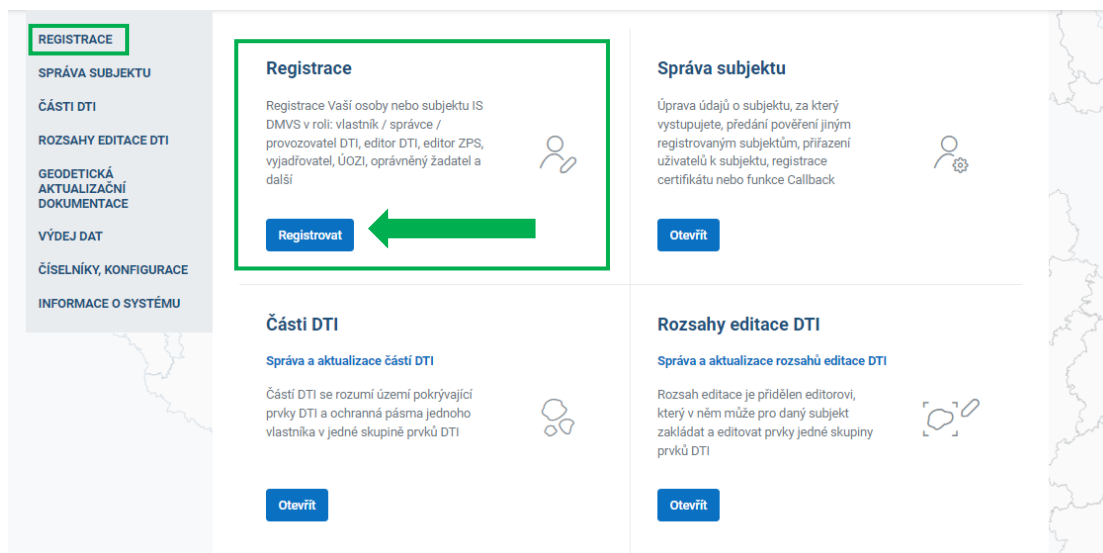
REGISTRACE
SPRÁVA SUBJEKTU
ČÁSTI DTI
ROZSAHY EDITACE DTI
GEODETICKÁ AKTUALIZAČNÍ DOKUMENTACE
VÝDEJ DAT
ČÍSELNÍKY, KONFIGURACE
INFORMACE O SYSTÉMU

Registrace

Registrace Vaší osoby nebo subjektu IS DMVS v roli: vlastník / správce / provozovatel DTI, editor DTI, editor ZPS, vyjadřovatel, ÚOZI, oprávněný žadatel a další

Registrovat

Správa subjektu

Úprava údajů o subjektu, za který vystupujete, předání pověření jiným registrovaným subjektům, přiřazení uživatelů k subjektu, registrace certifikátu nebo funkce Callback

Otevřít

Části DTI

Správa a aktualizace částí DTI

Částí DTI se rozumí území pokrývající prvky DTI a ochranná pásma jednoho vlastníka v jedné skupině prvků DTI

Otevřít

Rozsahy editace DTI

Správa a aktualizace rozsahů editace DTI

Rozsah editace je přidělen editorovi, který v něm může pro daný subjekt zakládat a editovat prvky jedné skupiny prvků DTI

Otevřít